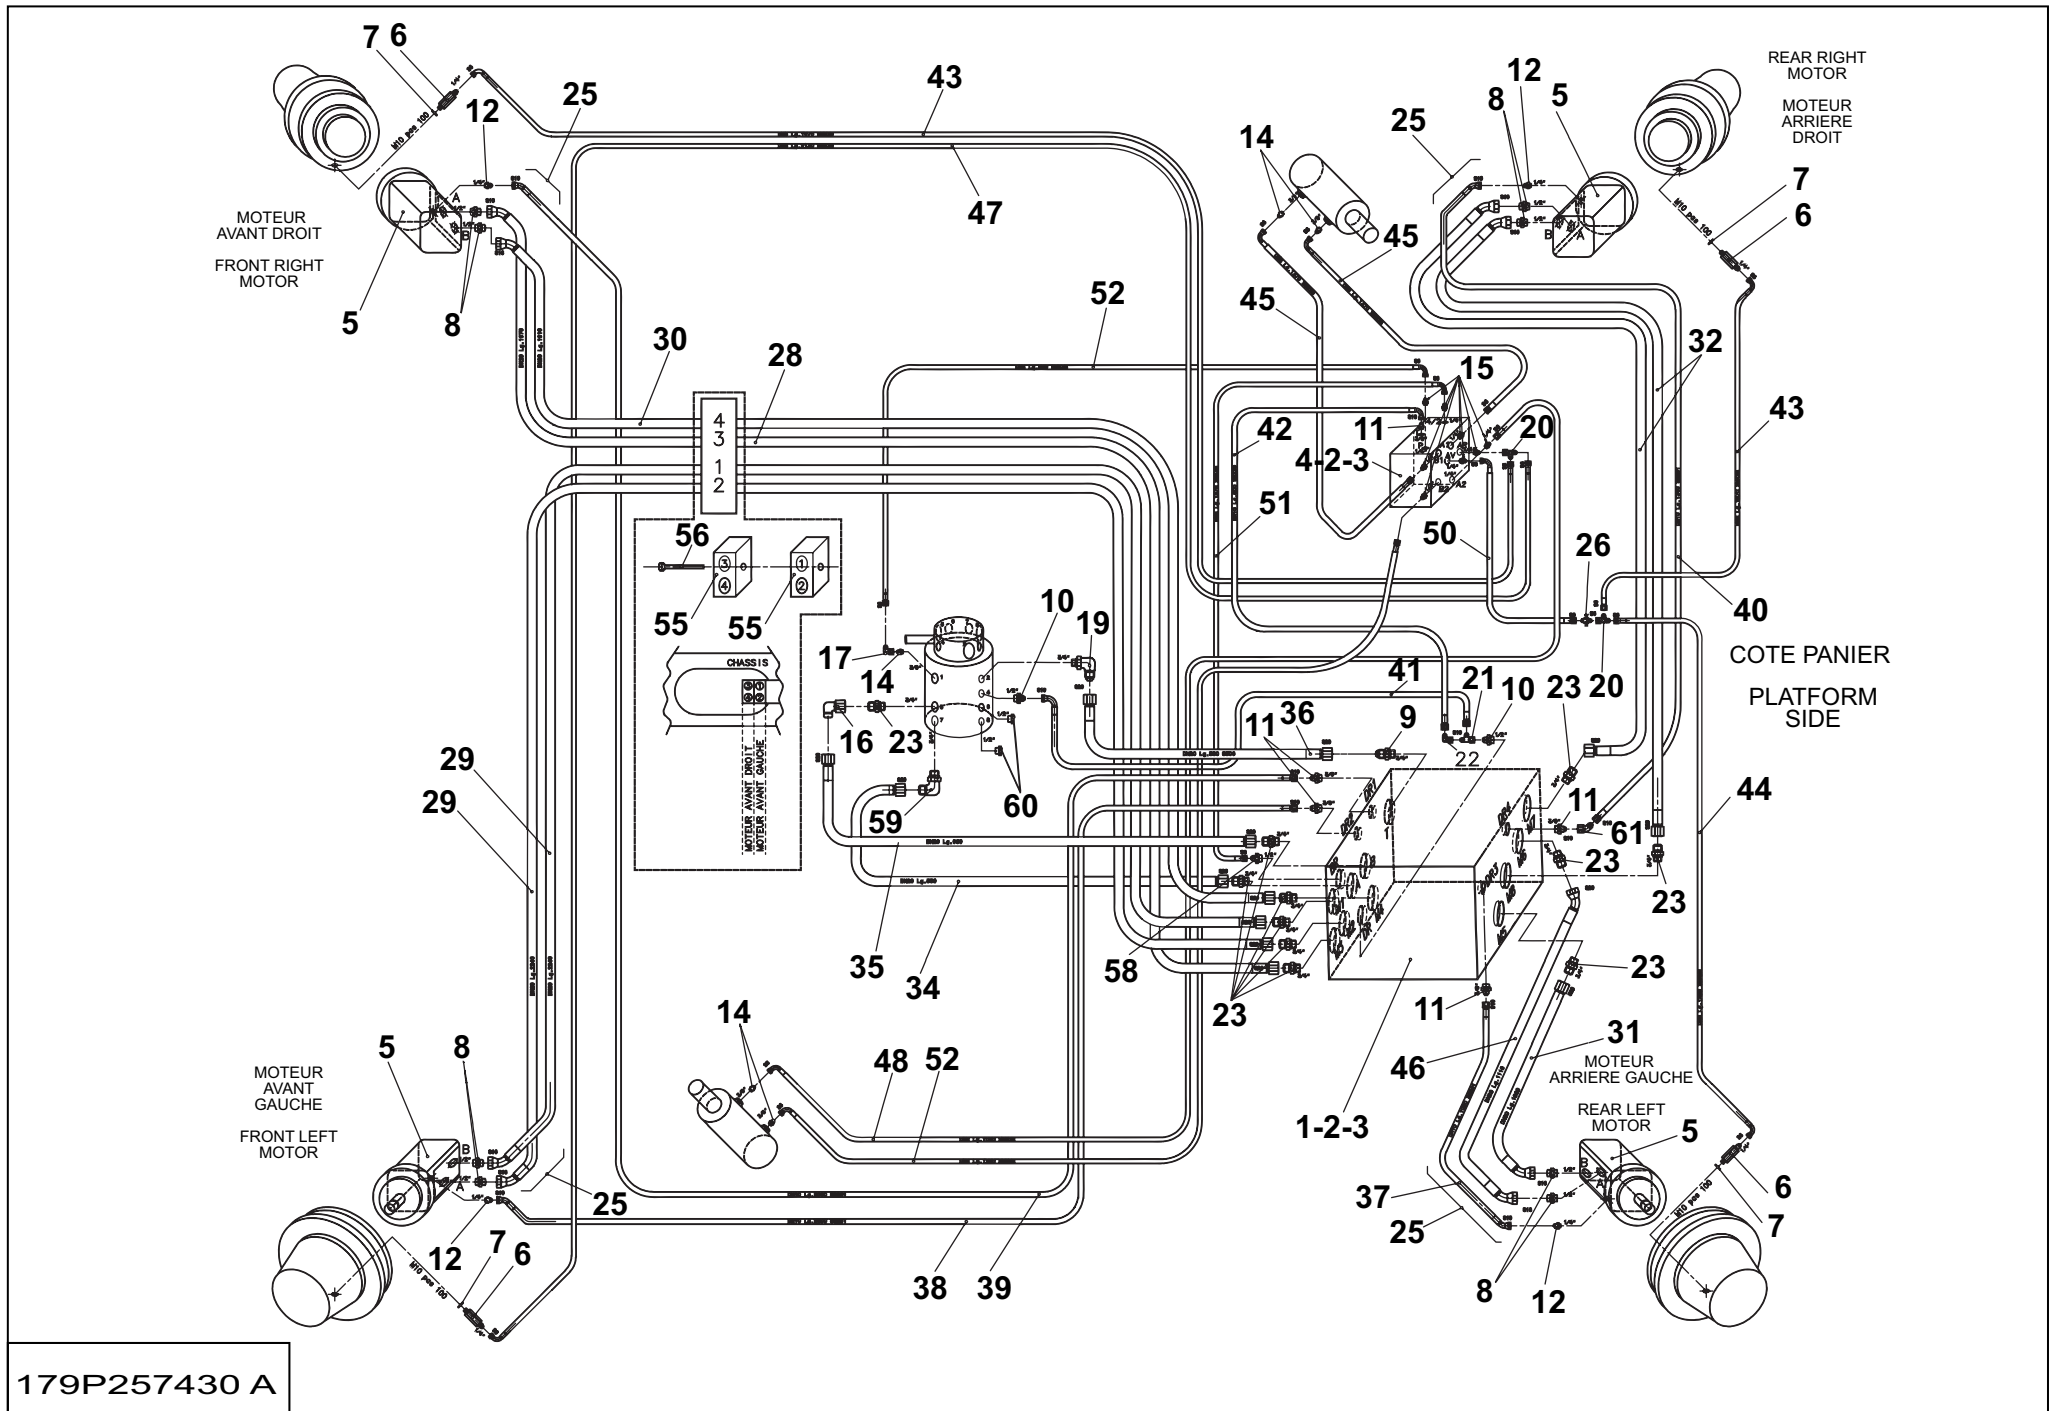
7 6
25
12
43
47
MOTEUR AVANT DROIT

FRONT RIGHT MOTOR
5
8
30
28
4
3
1
2
52
14
25
45
45
12
8 5
REAR RIGHT MOTOR

MOTEUR ARRIERE DROIT
7
6
32
15
11
42
4-2-3
20
43
51
50
26
40
56
55 55
CHASSIS
MOTEUR AVANT DROIT
MOTEUR AVANT GAUCHE
17
14
16 23
10
19
60
59
41
21
10
36
9
22
11
23
20
COTE PANIER

PLATFORM SIDE
29
29
35
34
58
23
11
61
23
23
44
23
11
1-2-3
46
31
MOTEUR ARRIERE GAUCHE
REAR LEFT MOTOR
5
14
48 52
5
8
MOTEUR AVANT GAUCHE

FRONT LEFT MOTOR
B
A
25
12
7 6
38 39
37
25
8 12
6
7
179P257430 A